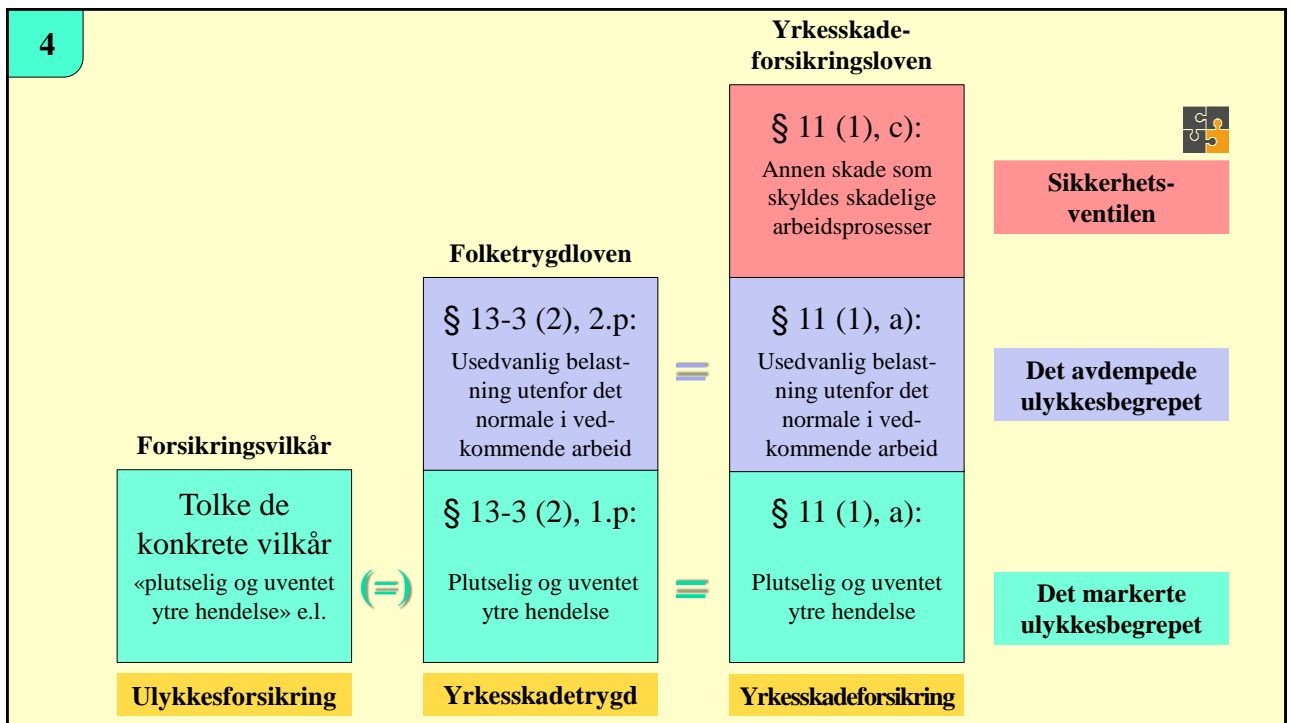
4

Yrkesskadeforsikringsloven

§ 11 (1), c):
Annen skade som skyldes skadelige arbeidsprosesser

Sikkerhetsventilen

Folketrygdloven

§ 13-3 (2), 2.p:
Usedvanlig belastning utenfor det normale i vedkommende arbeid

=

§ 11 (1), a):
Usedvanlig belastning utenfor det normale i vedkommende arbeid

Det avdempede ulykkesbegrepet

Forsikringsvilkår

Tolke de konkrete vilkår
«plutselig og uventet ytre hendelse» e.l.

(=)

§ 13-3 (2), 1.p:
Plutselig og uventet ytre hendelse

=

§ 11 (1), a):
Plutselig og uventet ytre hendelse

Det markerte ulykkesbegrepet

Ulykkesforsikring

Yrkesskadetrygd

Yrkesskadeforsikring